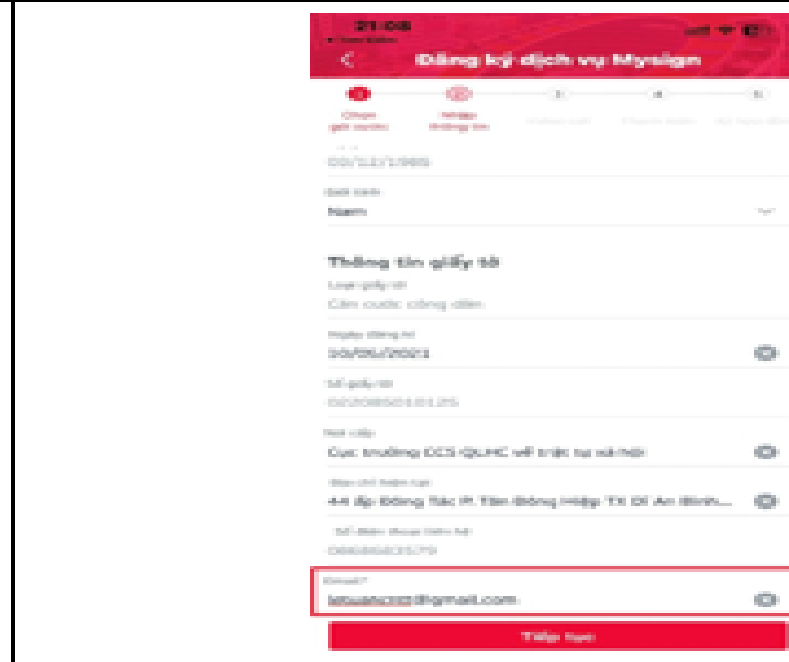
21:08

Đăng ký dịch vụ Mysign

Chọn gói cước

Nhập thông tin

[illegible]

Giới tính

Nam

Thông tin giấy tờ

Loại giấy tờ

Căn cước công dân

Ngày đăng ký

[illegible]

Số giấy tờ

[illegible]

Nơi cấp

Cục trưởng CCS QLHC về trật tự xã hội

Địa chỉ hiện tại

44 ấp Đông Tác P. Tân Đông Hiệp TX Dĩ An Bình...

Số điện thoại liên hệ

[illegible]

Email*

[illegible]@gmail.com

Tiếp tục